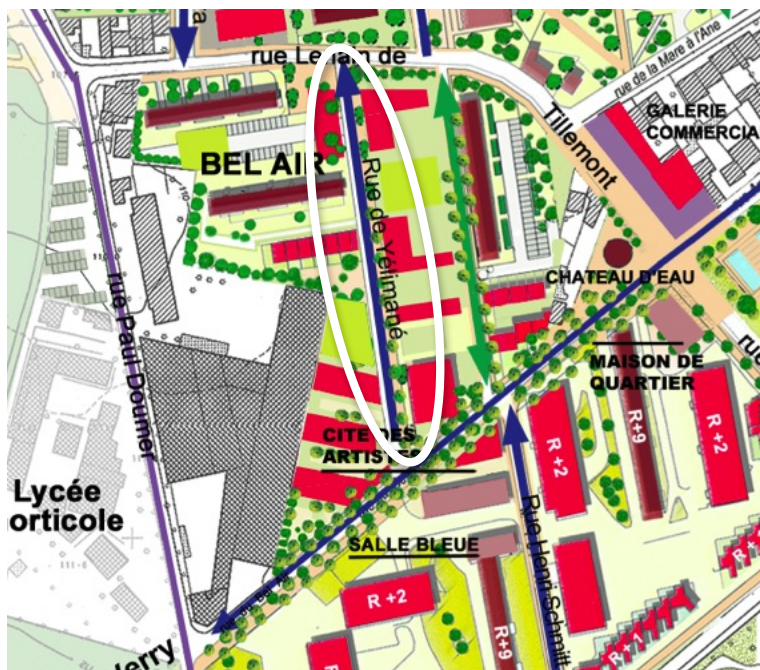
rue Lenain de Tillemont

rue de la Mare à l'Ane

GALERIE COMMERCIA

BEL AIR

Rue de Yélimané

CHATEAU D'EAU

MAISON DE QUARTIER

rue Paul Doumer

R+9

R+2

R+2

CITE DES ARTISTES

Lycée orticole

SALLE BLEUE

R+2

R+9

Rue Henri Schmit

R+1

erry